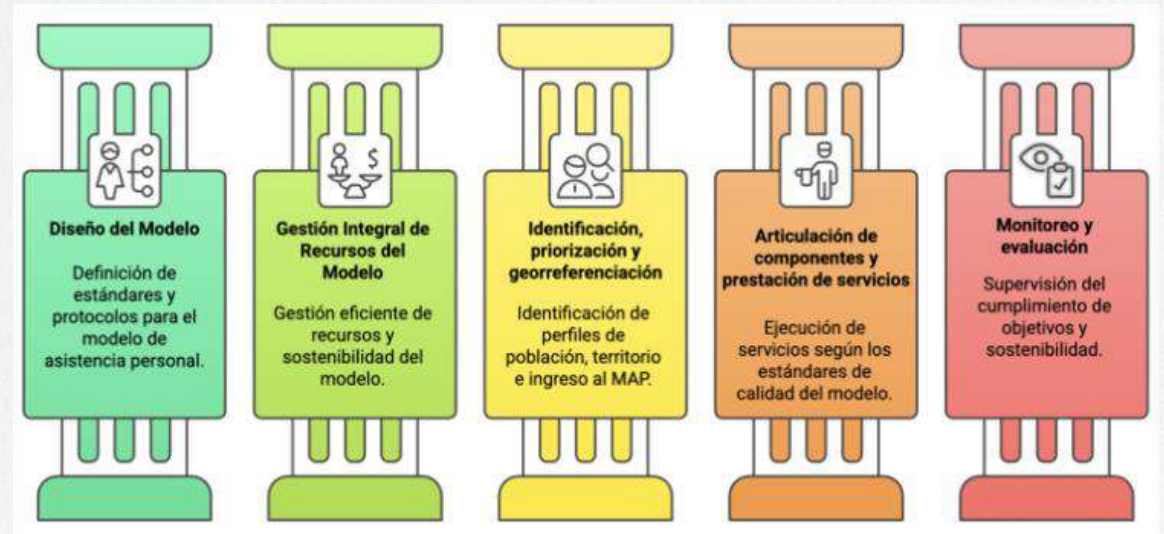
Diseño del Modelo

Definición de estándares y protocolos para el modelo de asistencia personal.

Gestión Integral de Recursos del Modelo

Gestión eficiente de recursos y sostenibilidad del modelo.

Identificación, priorización y georreferenciación

Identificación de perfiles de población, territorio e ingreso al MAP.

Articulación de componentes y prestación de servicios

Ejecución de servicios según los estándares de calidad del modelo.

Monitoreo y evaluación

Supervisión del cumplimiento de objetivos y sostenibilidad.